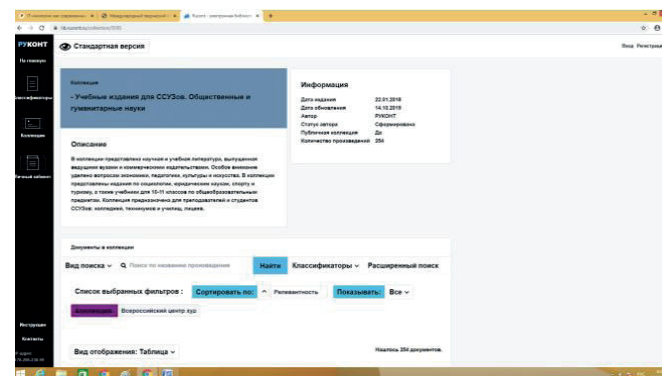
РУКОНТ
На главную
Классификаторы
Коллекции
Личный кабинет
Инструкции
Контакты

Стандартная версия
Вход Регистрация

Коллекция
- Учебные издания для ССУЗов. Общественные и гуманитарные науки

Информация
| | |
|---|---|
| Дата издания | 22.01.2018 |
| Дата обновления | 14.10.2019 |
| Автор | РУКОНТ |
| Статус автора | Сформировано |
| Публичная коллекция | Да |
| Количество произведений | 254 |

Описание
В коллекции представлена научная и учебная литература, выпущенная ведущими вузами и коммерческими издательствами. Особое внимание уделено вопросам экономики, педагогики, культуры и искусства. В коллекции представлены издания по социологии, юридическим наукам, спорту и туризму, а также учебники для 10-11 классов по общеобразовательным предметам. Коллекция предназначена для преподавателей и студентов ССУЗов: колледжей, техникумов и училищ, лицеев.

Документы в коллекции
Вид поиска ∨ Поиск по названию произведения Найти Классификаторы ∨ Расширенный поиск
Список выбранных фильтров : Сортировать по: ^ Релевантность Показывать: Все ∨
Коллекция Всероссийский центр худ
Вид отображения: Таблица ∨
Найдено 254 документов.